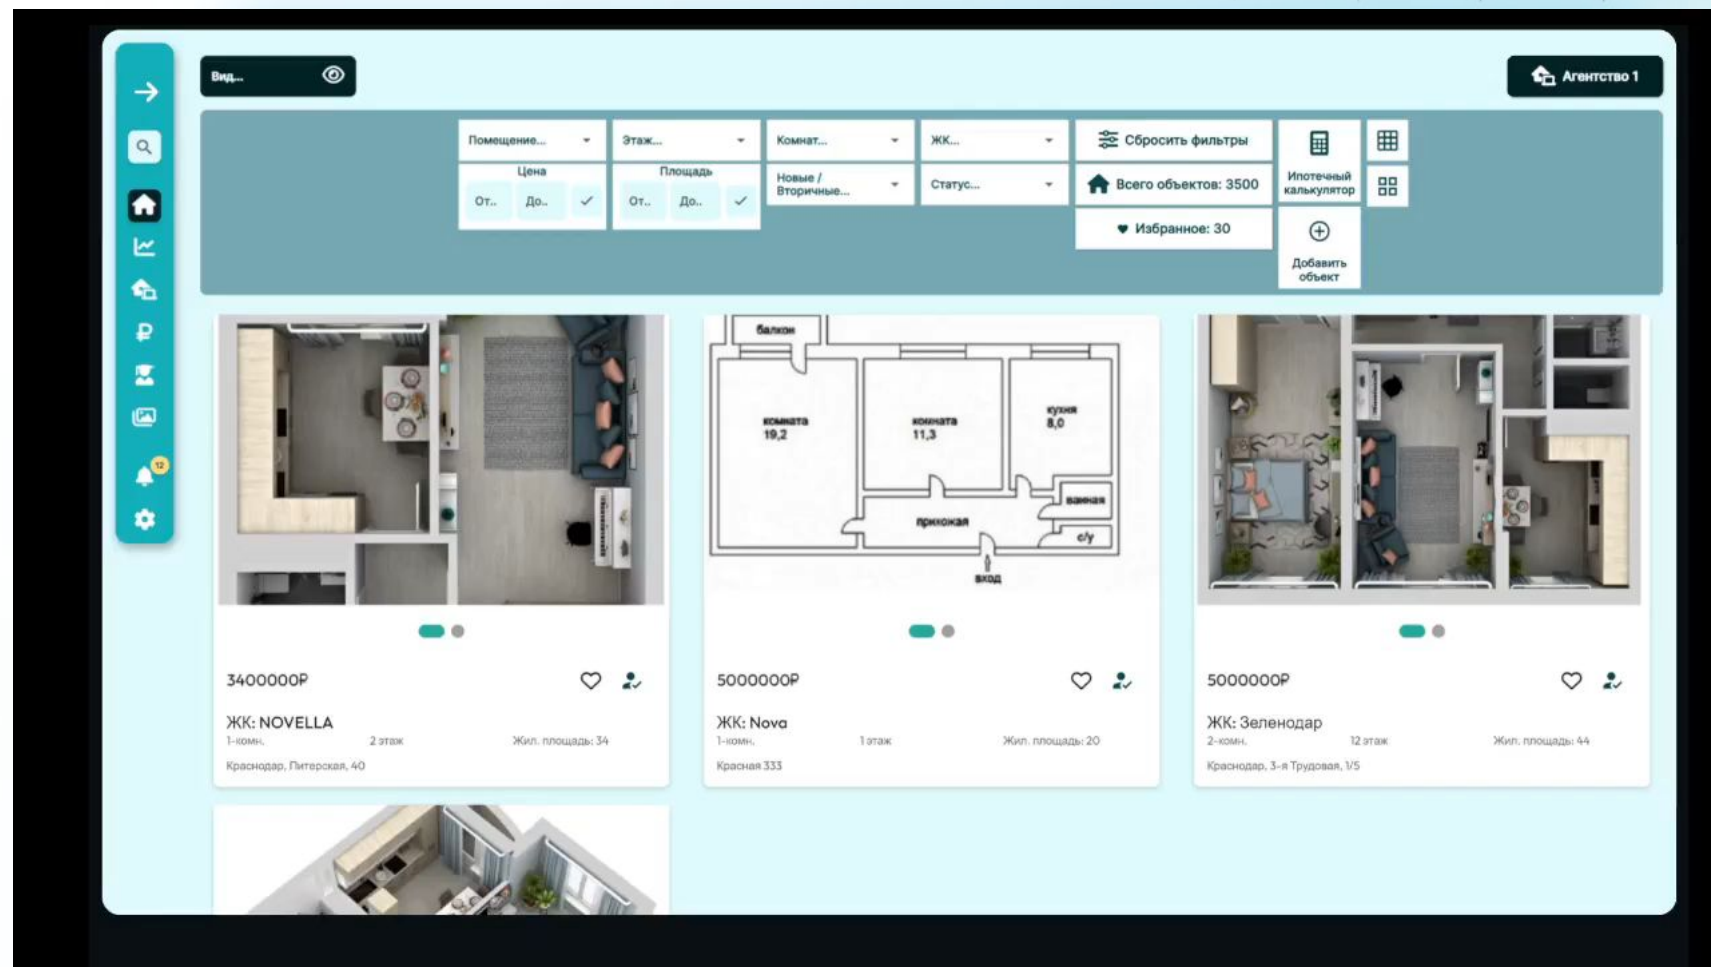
Вид...

Агентство 1

12

Помещение...
Этаж...
Комнат...
ЖК...
Сбросить фильтры
Цена
От.. До..
Площадь
От.. До..
Новые / Вторичные...
Статус...
Всего объектов: 3500
Ипотечный калькулятор
Избранное: 30
Добавить объект

балкон
комната 19,2
комната 11,3
кухня 8,0
ванная
прихожая
с/у
вход

3400000Р
ЖК: NOVELLA
1-комн.
2 этаж
Жил. площадь: 34
Краснодар, Питерская, 40

5000000Р
ЖК: Nova
1-комн.
1 этаж
Жил. площадь: 20
Красная 333

5000000Р
ЖК: Зеленодар
2-комн.
12 этаж
Жил. площадь: 44
Краснодар, 3-я Трудовая, 1/5